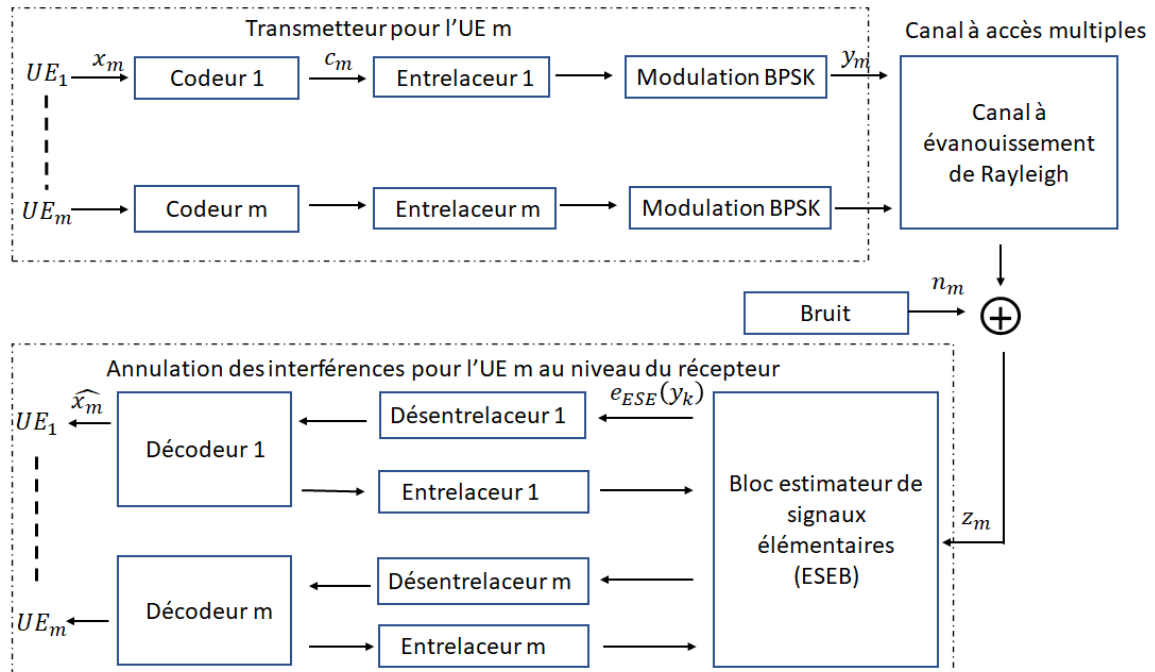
Transmetteur pour l'UE m

Canal à accès multiples

$UE_1$ $x_m$ Codeur 1 $c_m$ Entrelaceur 1 Modulation BPSK $y_m$

Canal à évanouissement de Rayleigh

$UE_m$ Codeur m Entrelaceur m Modulation BPSK

$n_m$

Bruit

Annulation des interférences pour l'UE m au niveau du récepteur

$UE_1$ $\widehat{x_m}$ Décodeur 1 Désentrelaceur 1 $e_{ESE}(y_k)$

Entrelaceur 1

Bloc estimateur de signaux élémentaires (ESEB)

$z_m$

$UE_m$ Décodeur m Désentrelaceur m

Entrelaceur m